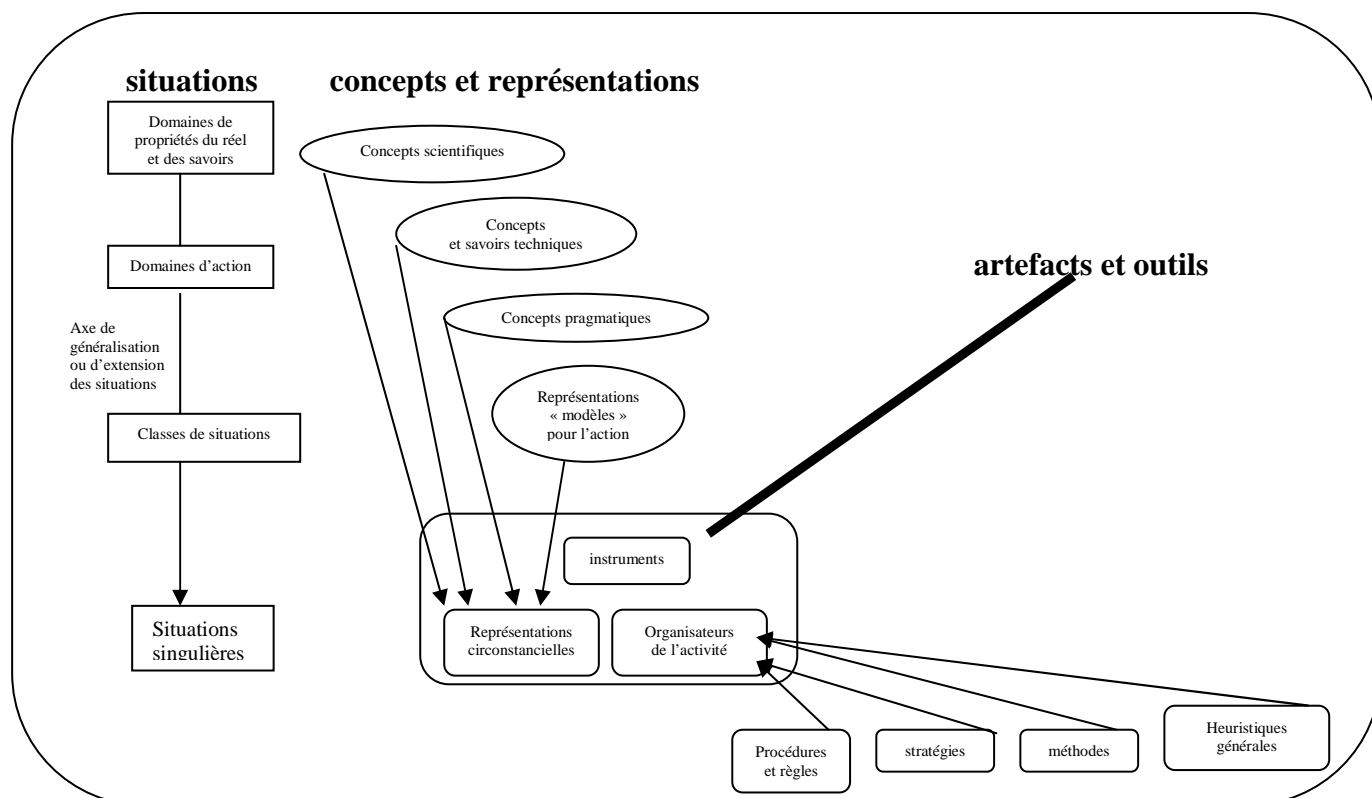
situations

concepts et représentations

Domaines de propriétés du réel et des savoirs

Concepts scientifiques

Concepts et savoirs techniques

Domaines d'action

artefacts et outils

Concepts pragmatiques

Axe de généralisation ou d'extension des situations

Représentations « modèles » pour l'action

Classes de situations

instruments

Situations singulières

Représentations circonstancielles

Organisateurs de l'activité

Procédures et règles

stratégies

méthodes

Heuristiques générales